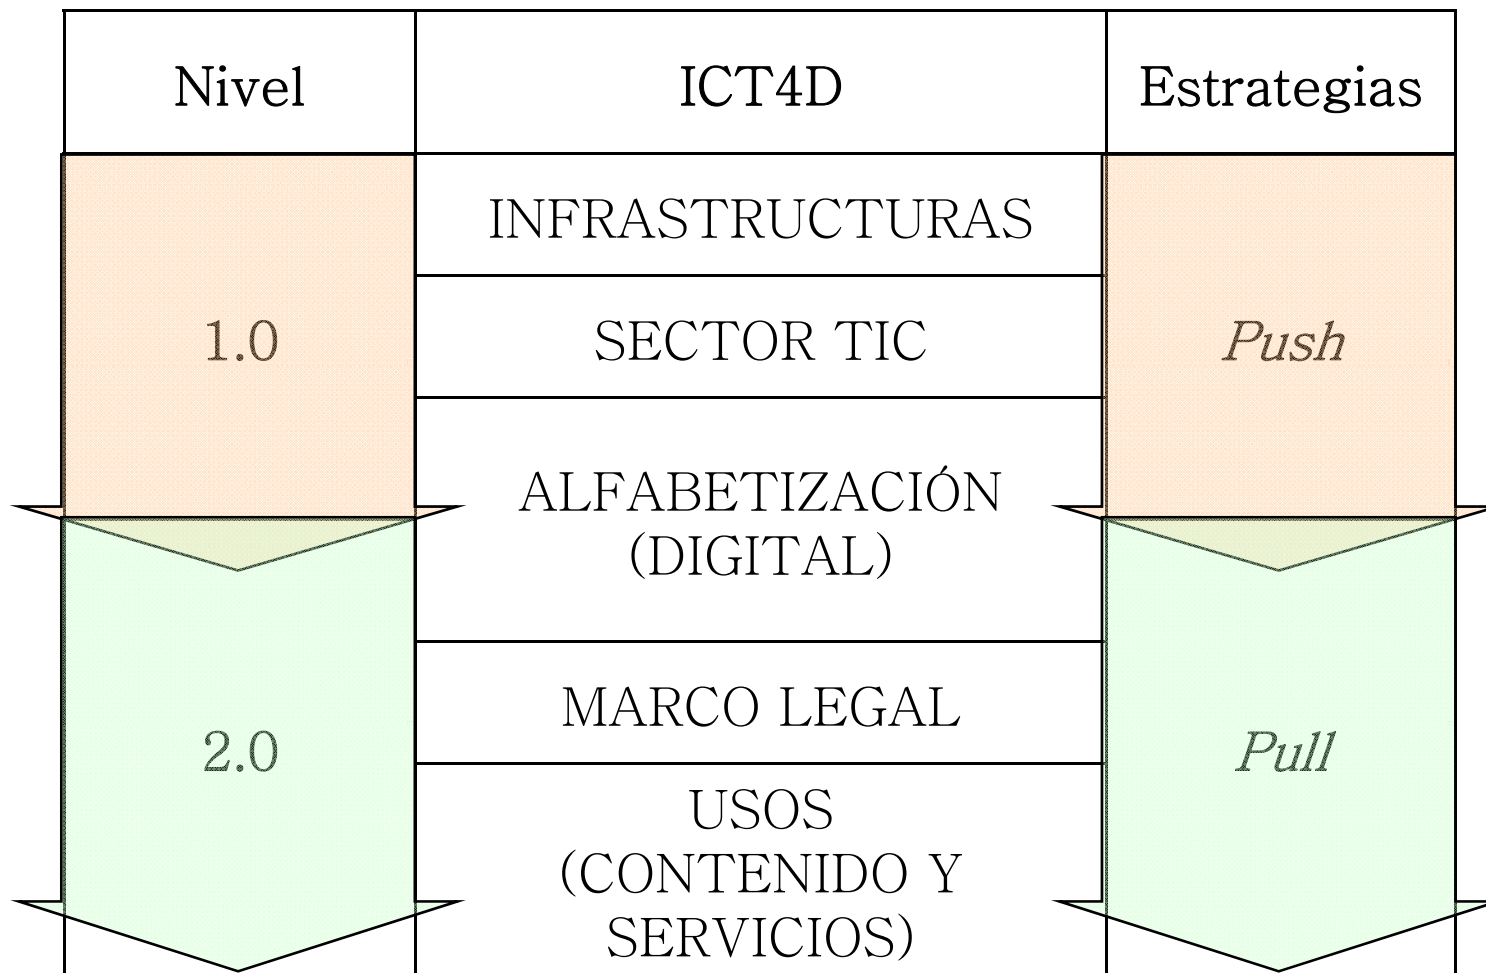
| Nivel | ICT4D | Estrategias |
|---|---|---|
| 1.0 | INFRASTRUCTURAS | *Push* |
| | SECTOR TIC | |
| | ALFABETIZACIÓN (DIGITAL) | |
| 2.0 | MARCO LEGAL | *Pull* |
| | USOS (CONTENIDO Y SERVICIOS) | |